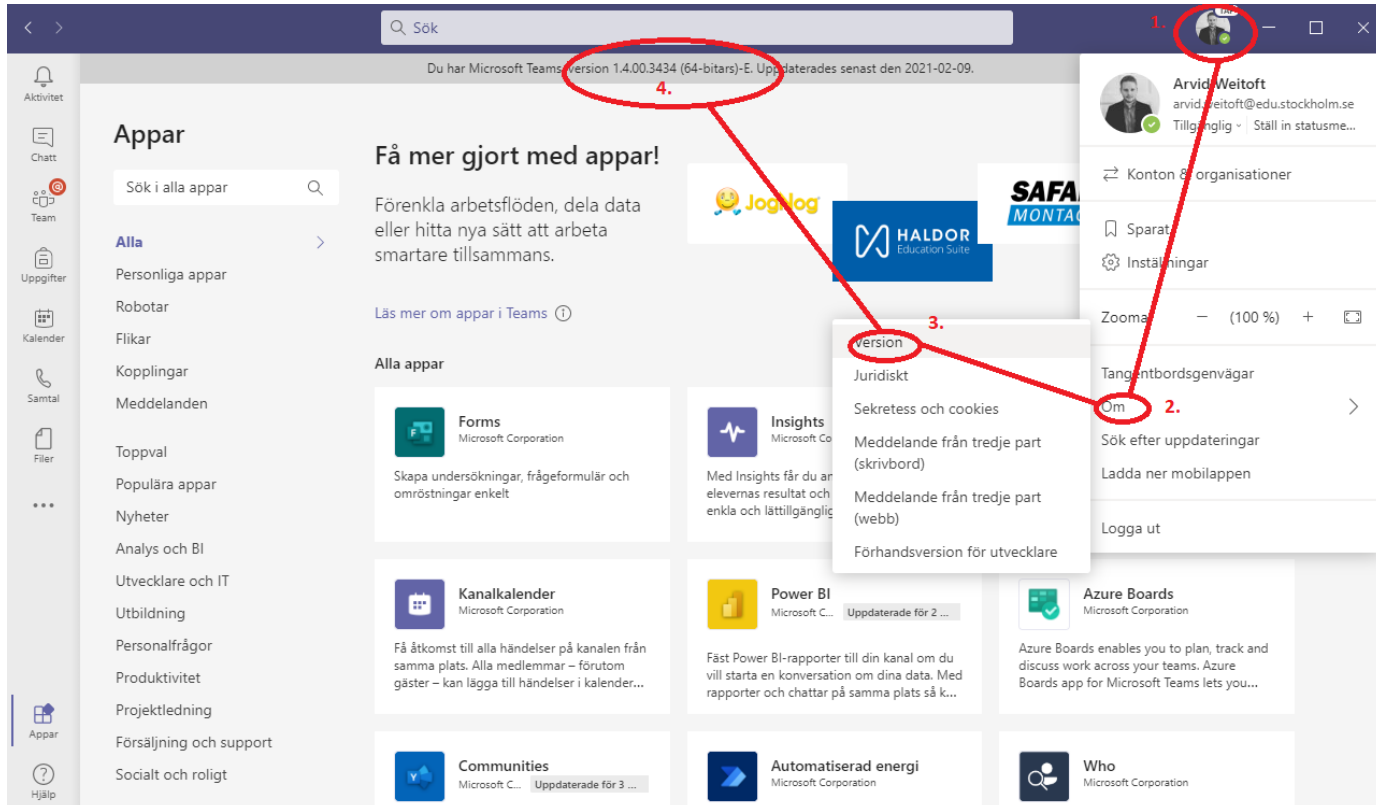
Sök

1.

Du har Microsoft Teams version 1.4.00.3434 (64-bitars)-E. Uppdaterades senast den 2021-02-09.

4.

Aktivitet
Chatt
Team
Uppgifter
Kalender
Samtal
Filer
...
Appar
Hjälp

Appar

Sök i alla appar

Alla
Personliga appar
Robotar
Flikar
Kopplingar
Meddelanden

Toppval
Populära appar
Nyheter
Analys och BI
Utvecklare och IT
Utbildning
Personalfrågor
Produktivitet
Projektledning
Försäljning och support
Socialt och roligt

Få mer gjort med appar!

Förenkla arbetsflöden, dela data eller hitta nya sätt att arbeta smartare tillsammans.

Läs mer om appar i Teams

Joglog
HALDOR Education Suite
SAFA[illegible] MONTAG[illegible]

Alla appar

Forms
Microsoft Corporation
Skapa undersökningar, frågeformulär och omröstningar enkelt

Insights
Microsoft Co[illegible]
Med Insights får du a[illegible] elevernas resultat och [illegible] enkla och lättillgänglig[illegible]

3.
Version
Juridiskt
Sekretess och cookies
Meddelande från tredje part (skrivbord)
Meddelande från tredje part (webb)
Förhandsversion för utvecklare

Arvid Weitoft
arvid.weitoft@edu.stockholm.se
Tillgänglig · Ställ in statusme...

Konton & organisationer

Sparat
Inställningar

Zooma — (100 %) +

Tangentbordsgenvägar
Om 2.
Sök efter uppdateringar
Ladda ner mobilappen

Logga ut

Kanalkalender
Microsoft Corporation
Få åtkomst till alla händelser på kanalen från samma plats. Alla medlemmar – förutom gäster – kan lägga till händelser i kalender...

Power BI
Microsoft C... Uppdaterade för 2 ...
Fäst Power BI-rapporter till din kanal om du vill starta en konversation om dina data. Med rapporter och chattar på samma plats så k...

Azure Boards
Microsoft Corporation
Azure Boards enables you to plan, track and discuss work across your teams. Azure Boards app for Microsoft Teams lets you...

Communities
Microsoft C... Uppdaterade för 3 ...

Automatiserad energi
Microsoft Corporation

Who
Microsoft Corporation